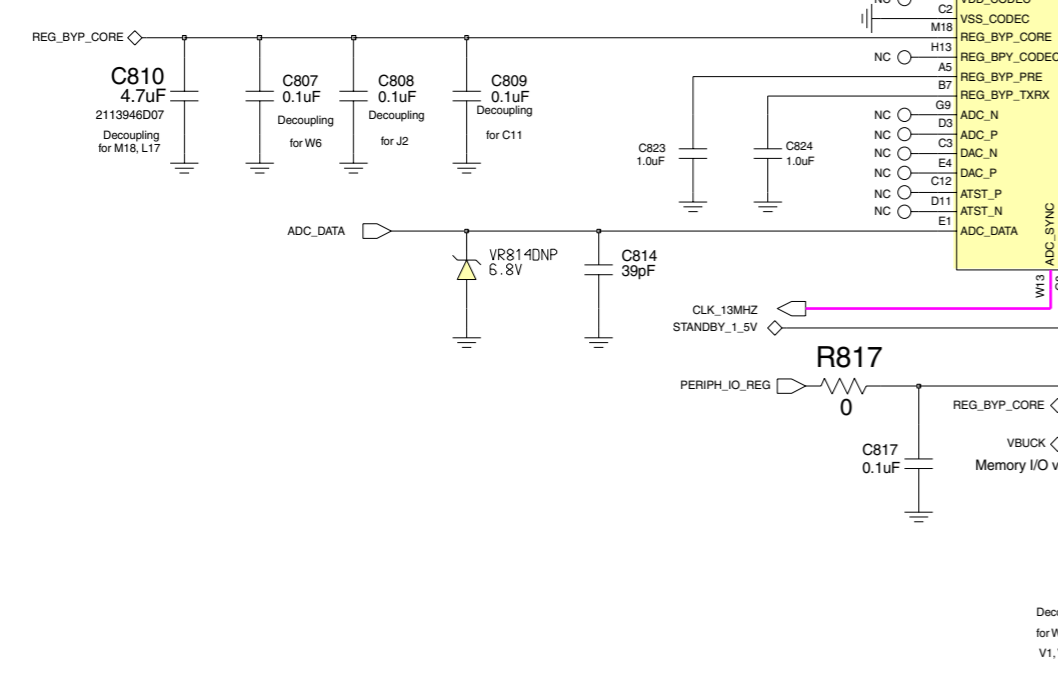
VDD_CODEC
NC
C2
VSS_CODEC
M18
REG_BYP_CORE
REG_BYP_CORE
H13
REG_BPY_CODEC
NC
A5
REG_BYP_PRE
B7
REG_BYP_TXRX
G9
ADC_N
NC
D3
ADC_P
NC
C3
DAC_N
NC
E4
DAC_P
NC
C12
ATST_P
NC
D11
ATST_N
NC
E1
ADC_DATA
ADC_SYNC
W13

C810
4.7uF
2113946D07
Decoupling
for M18, L17

C807
0.1uF
Decoupling
for W6

C808
0.1uF
Decoupling
for J2

C809
0.1uF
Decoupling
for C11

C823
1.0uF

C824
1.0uF

ADC_DATA

VR814DNP
6.8V

C814
39pF

CLK_13MHZ
STANDBY_1_5V

R817
PERIPH_IO_REG
0

REG_BYP_CORE
VBUCK
Memory I/O v

C817
0.1uF

Dec
for W
V1,